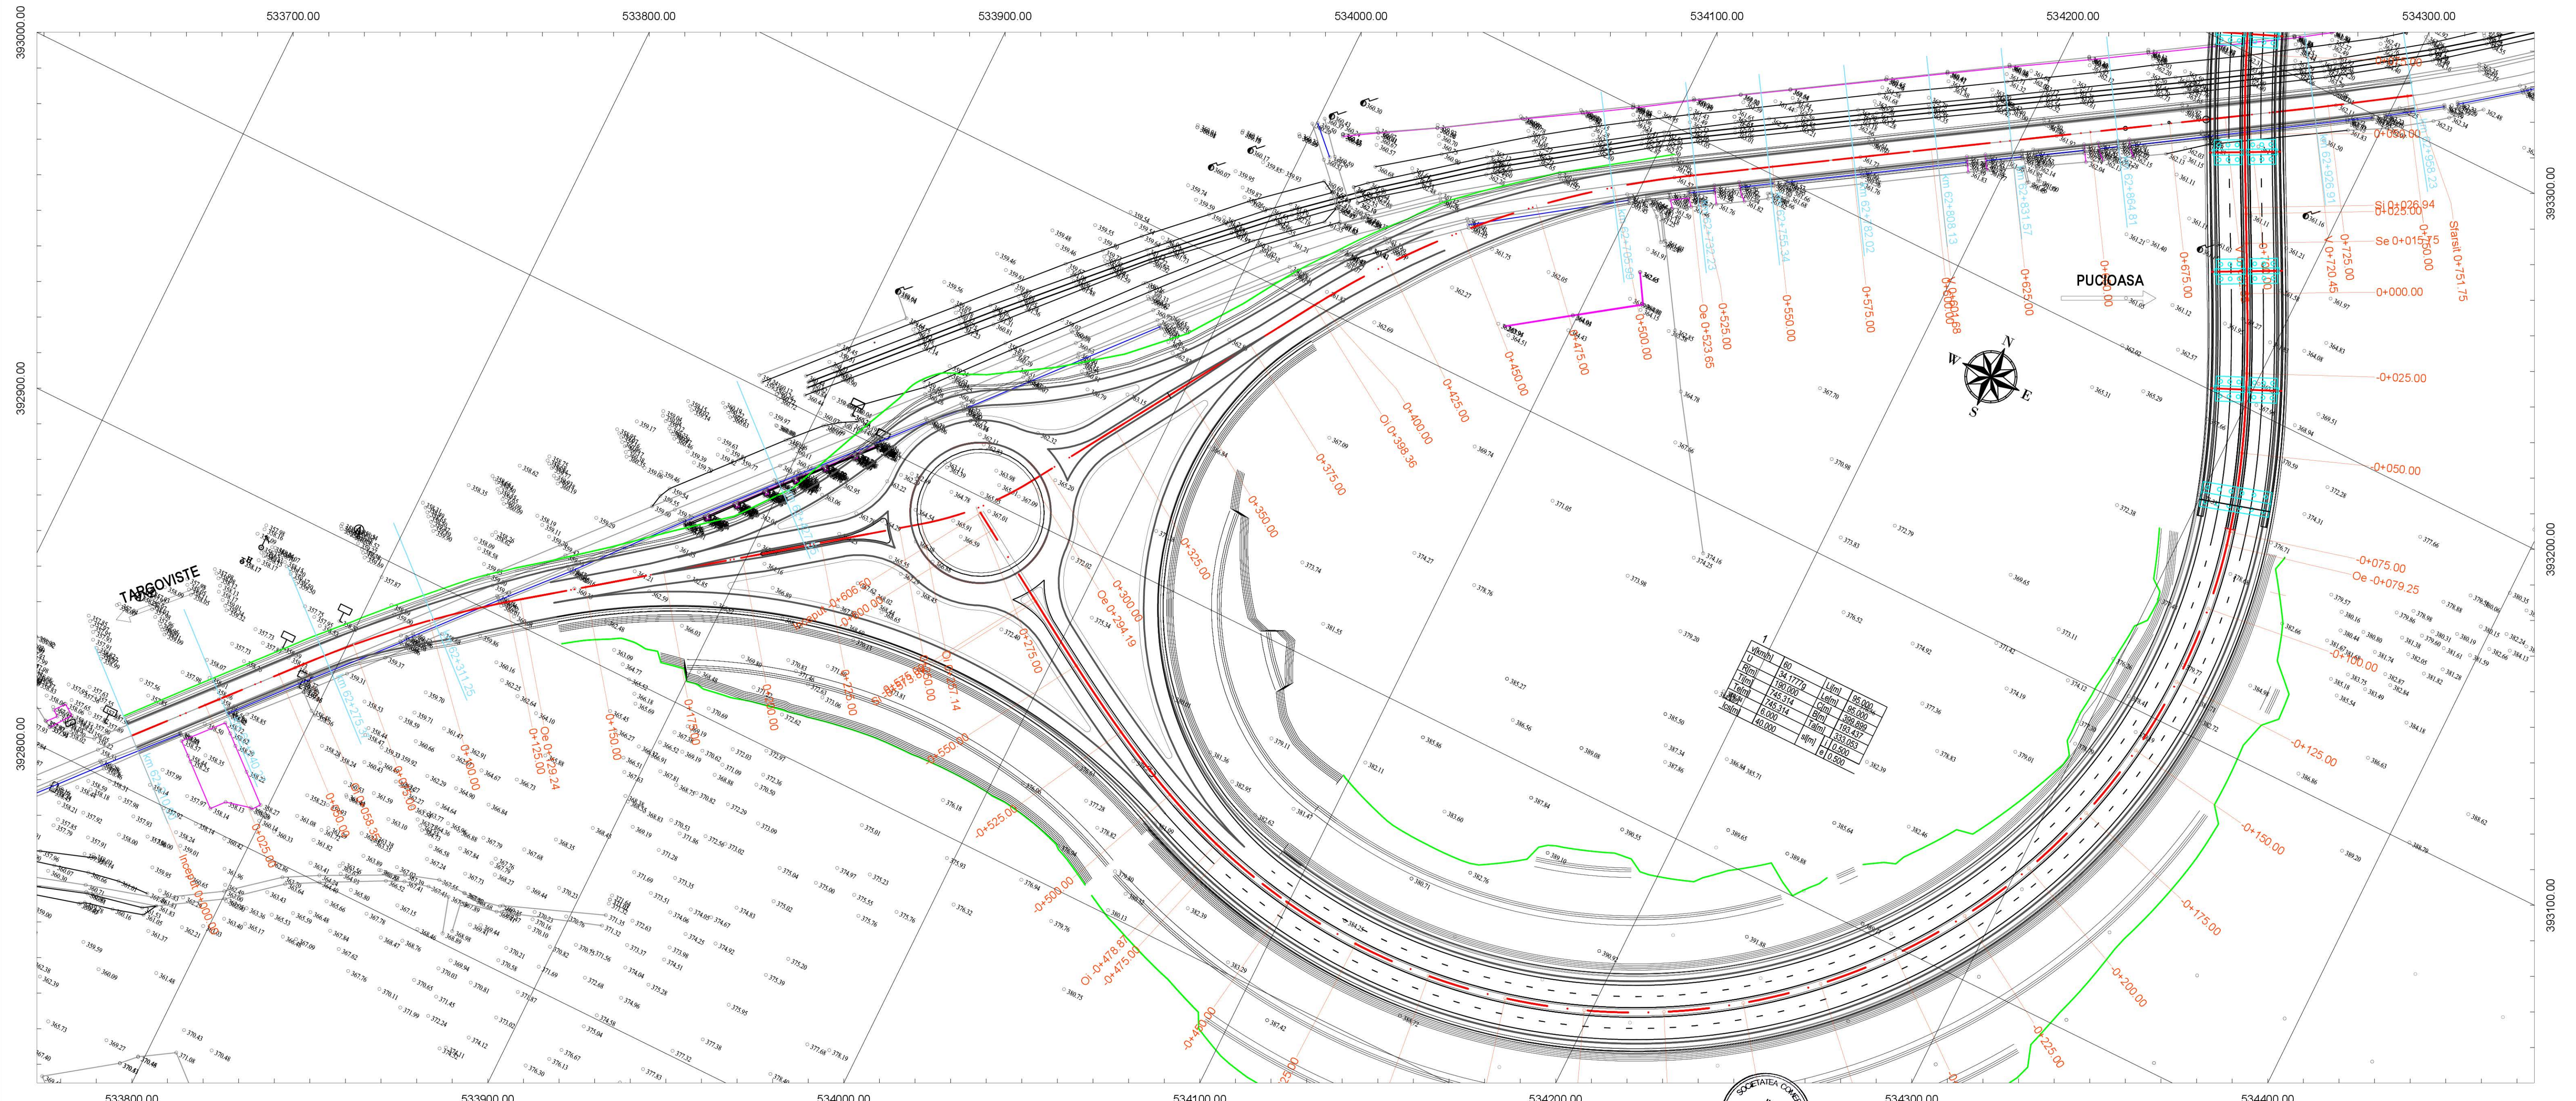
533700.00
533800.00
533900.00
534000.00
534100.00
534200.00
534300.00

393000.00
392900.00
392800.00
393300.00
393200.00
393100.00

TARGOVISTE
PUCIOASA

W N E S

0+075.00
0+050.00
Si 0+026.94
0+025.00
Se 0+015.75
0+000.00
Sfarsit 0+751.75
V 0+720.45
0+725.00
0+700.00
0+675.00
0+650.00
0+625.00
0+600.00
0+575.00
0+550.00
0+525.00
Oe 0+523.65
0+500.00
0+475.00
0+450.00
0+425.00
0+400.00
Oi 0+398.36
0+375.00
0+350.00
0+325.00
0+300.00
Oe 0+294.19
0+275.00
0+250.00
0+225.00
0+200.00
0+175.00
0+150.00
0+125.00
Oe 0+129.24
0+100.00
0+075.00
0+050.00
0+025.00
Inceput 0+000.00
-0+025.00
-0+050.00
-0+075.00
Oe -0+079.25
-0+100.00
-0+125.00
-0+150.00
-0+175.00
-0+200.00
-0+225.00
-0+475.00
Oi -0+478.87
-0+500.00
-0+525.00
-0+550.00

km 62+311.25
km 62+275.34
km 62+808.13
km 62+831.57
km 62+864.81
km 62+926.91
km 62+959.23

| 1 | |
|---|---|
| V(km/h) | 60 |
| U | 34.1777g |
| R[m] | 180.000 |
| T[m] | 745.314 |
| b[m] | 745.314 |
| Ic[m] | 6.000 |
| Ic[m] | 40.000 |

| Li[m] | 95.000 |
|---|---|
| Le[m] | 95.000 |
| C[m] | 399.889 |
| B[m] | 108.437 |
| Ta[m] | 333.053 |
| s[m] | i 0.500 |
| | e 0.500 |

534000.00
534100.00
534200.00
534300.00
534400.00
533800.00
533900.00